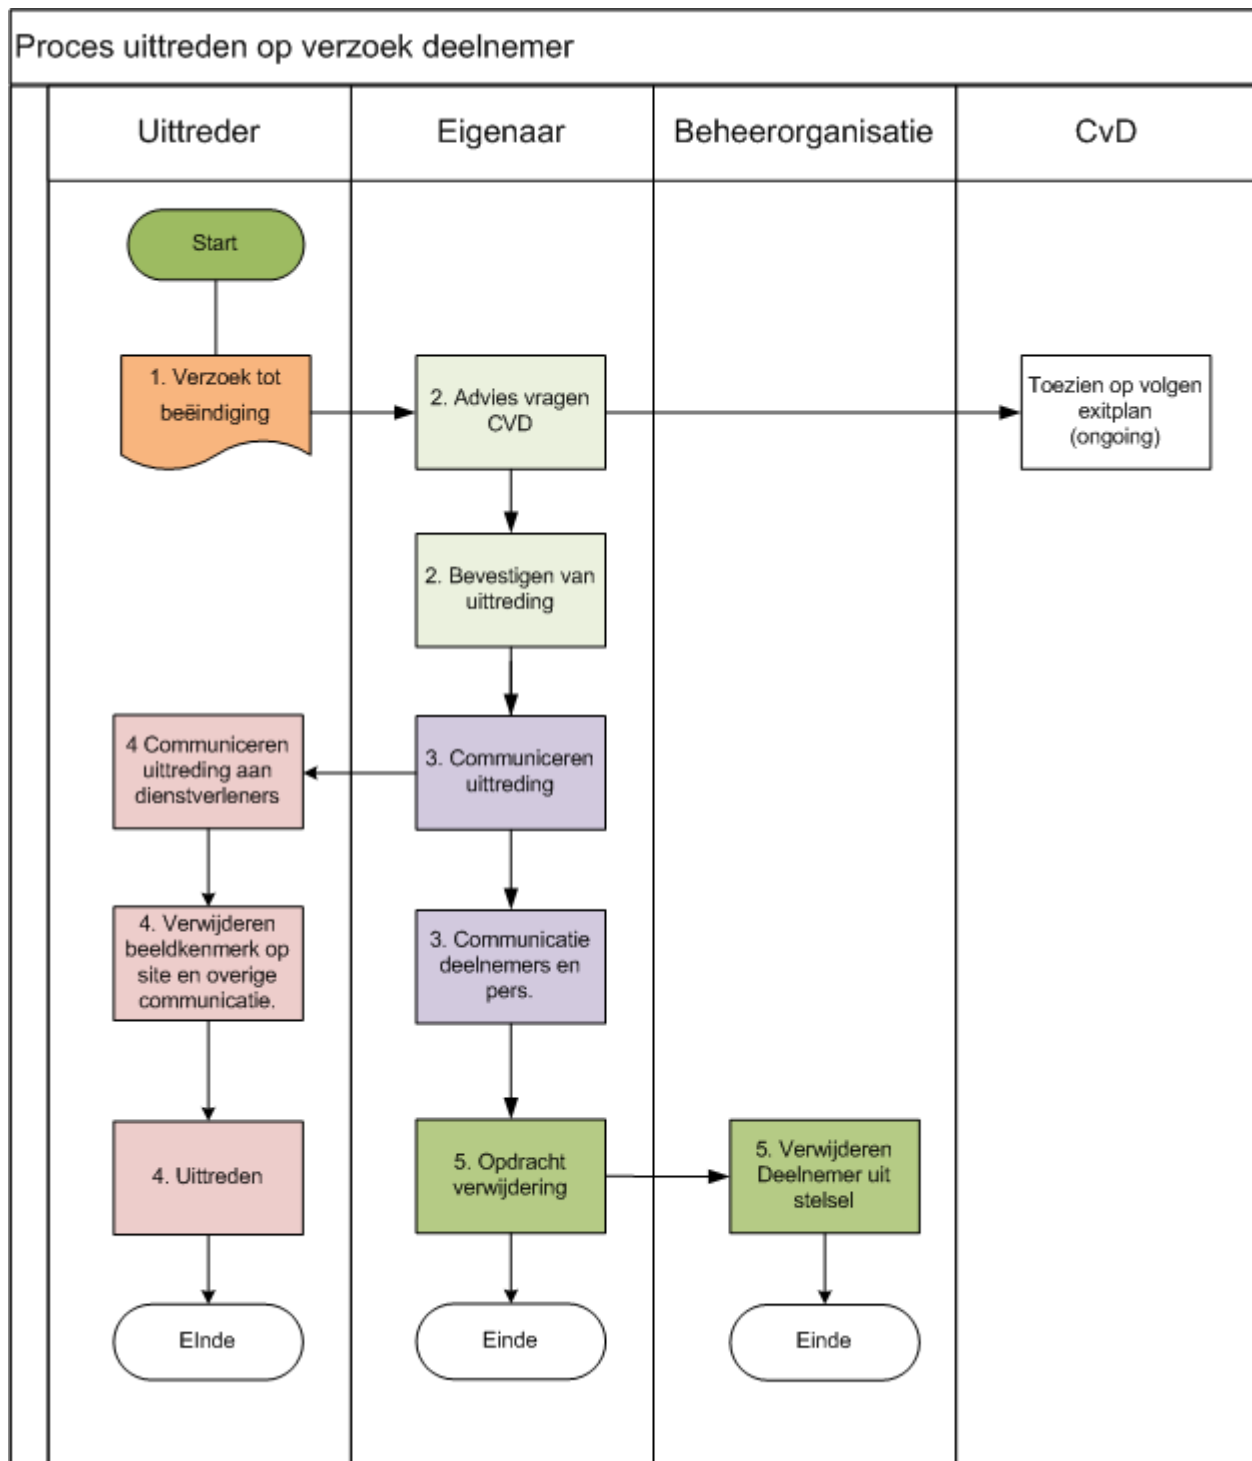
Proces uittreden op verzoek deelnemer

Uittreder

Eigenaar

Beheerorganisatie

CvD

Start

1. Verzoek tot beëindiging

2. Advies vragen CVD

Toezien op volgen exitplan (ongoing)

2. Bevestigen van uittreding

4 Communiceren uittreding aan dienstverleners

3. Communiceren uittreding

4. Verwijderen beeldkenmerk op site en overige communicatie.

3. Communicatie deelnemers en pers.

4. Uittreden

5. Opdracht verwijdering

5. Verwijderen Deelnemer uit stelsel

EInde

Einde

Einde